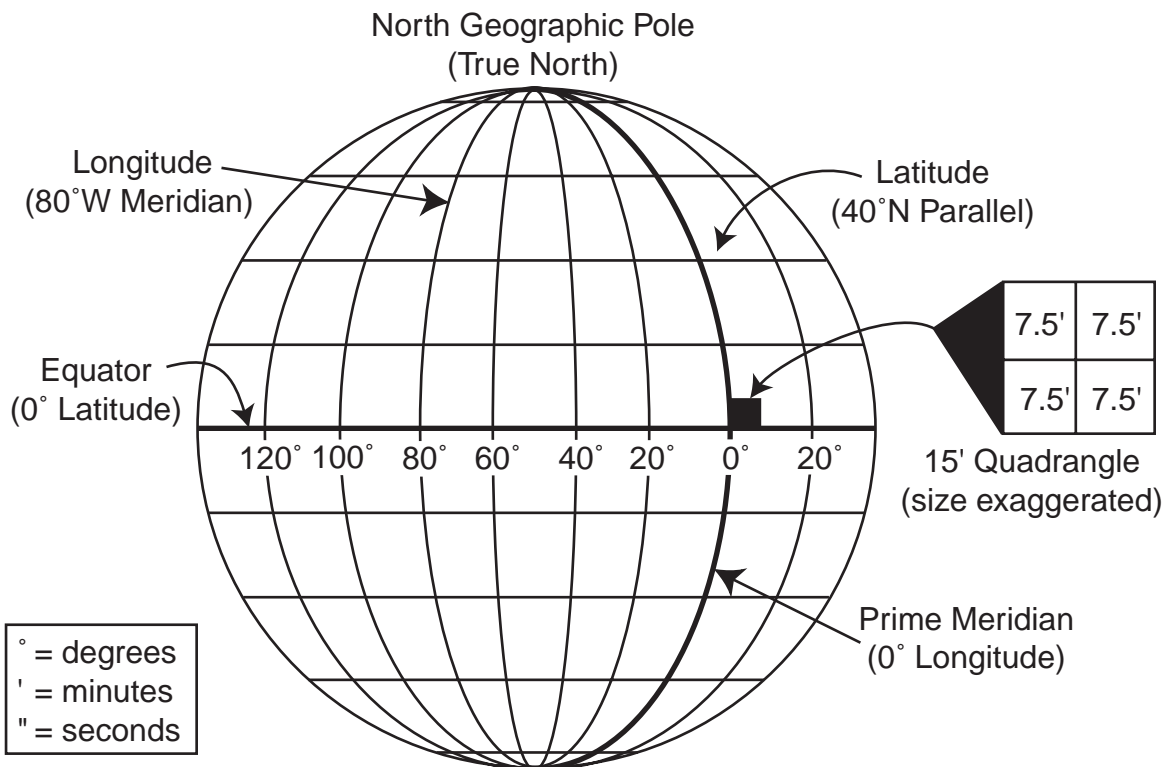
North Geographic Pole
(True North)

Longitude
(80˚W Meridian)

Latitude
(40˚N Parallel)

Equator
(0˚ Latitude)

| 7.5' | 7.5' |
|---|---|
| 7.5' | 7.5' |

120˚ 100˚ 80˚ 60˚ 40˚ 20˚ 0˚ 20˚

15' Quadrangle
(size exaggerated)

Prime Meridian
(0˚ Longitude)

˚ = degrees
' = minutes
" = seconds